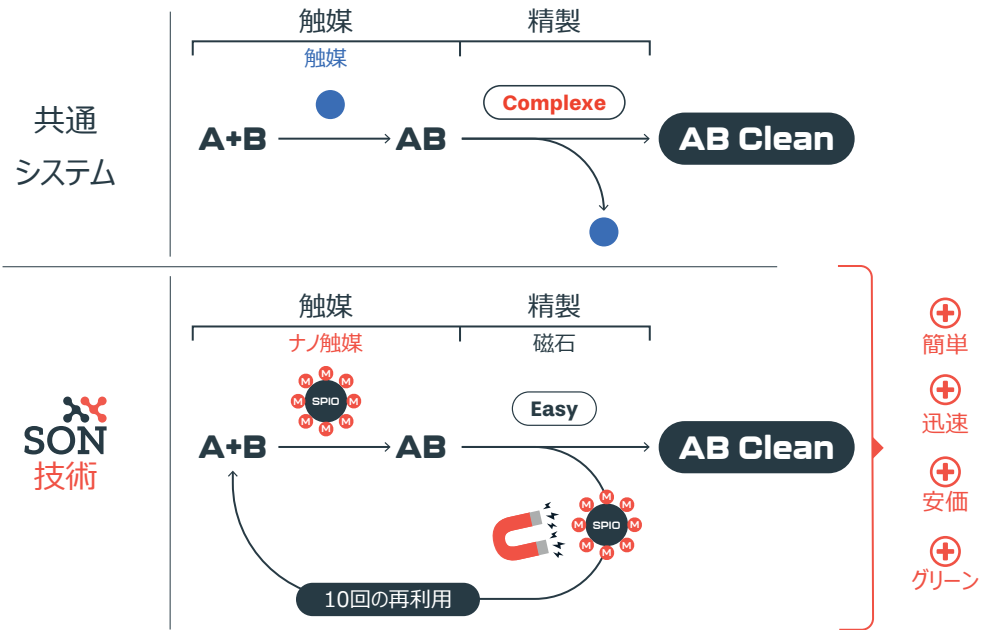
触媒　精製

触媒

共通システム

A+B → AB

Complexe

AB Clean

触媒　精製

ナノ触媒　磁石

SON 技術

SPIO

M M M M M M M M

Easy

A+B → AB

AB Clean

SPIO

M M M M M M M M

10回の再利用

簡単

迅速

安価

グリーン